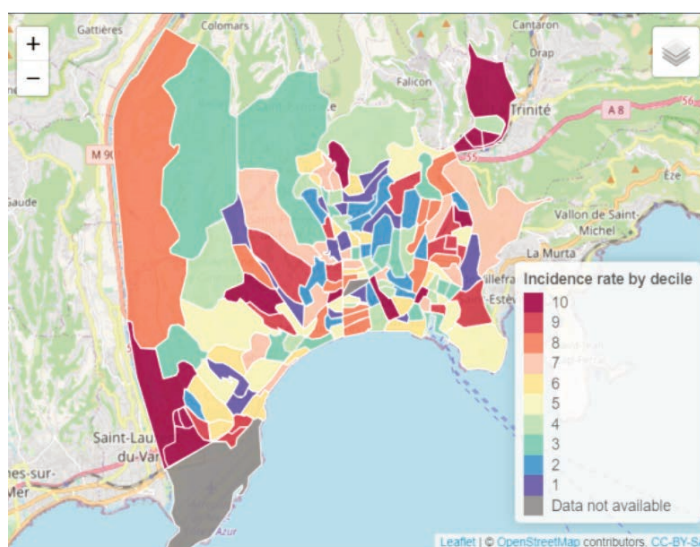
+
−
Gattières
Colomars
Cantaron
Drap
Falicon
Trinité
A 8
M 6
Saude
Èze
Vallon de Saint-Michel
La Murta
illefra
-Estè
Saint-Lau
du-Var
nes-sur-
Mer
Azur
Incidence rate by decile
10
9
8
7
6
5
4
3
2
1
Data not available
Leaflet | © OpenStreetMap contributors, CC-BY-S